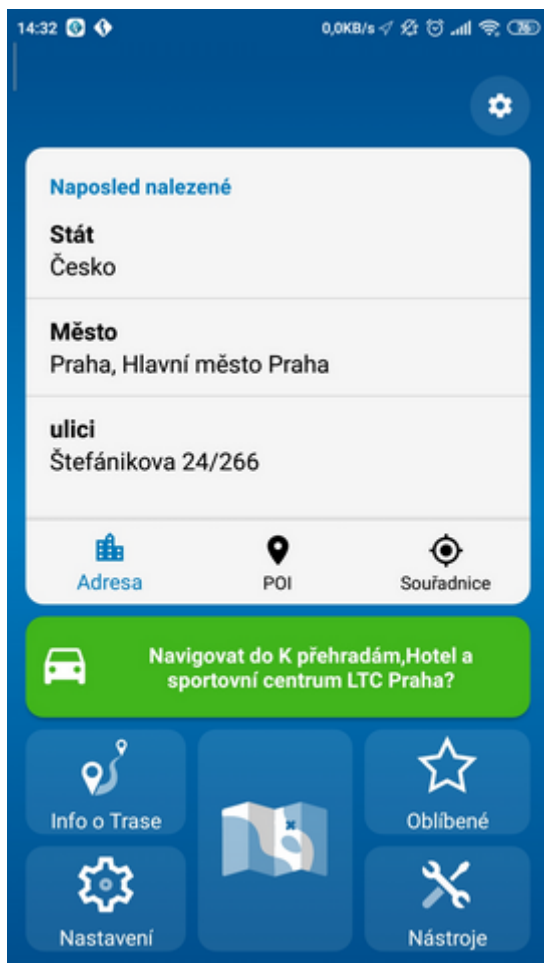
14:32 0,0KB/s 36

Naposled nalezené

Stát
Česko

Město
Praha, Hlavní město Praha

ulici
Štefánikova 24/266

Adresa
POI
Souřadnice

Navigovat do K přehradám,Hotel a sportovní centrum LTC Praha?

Info o Trase
Oblíbené
Nastavení
Nástroje